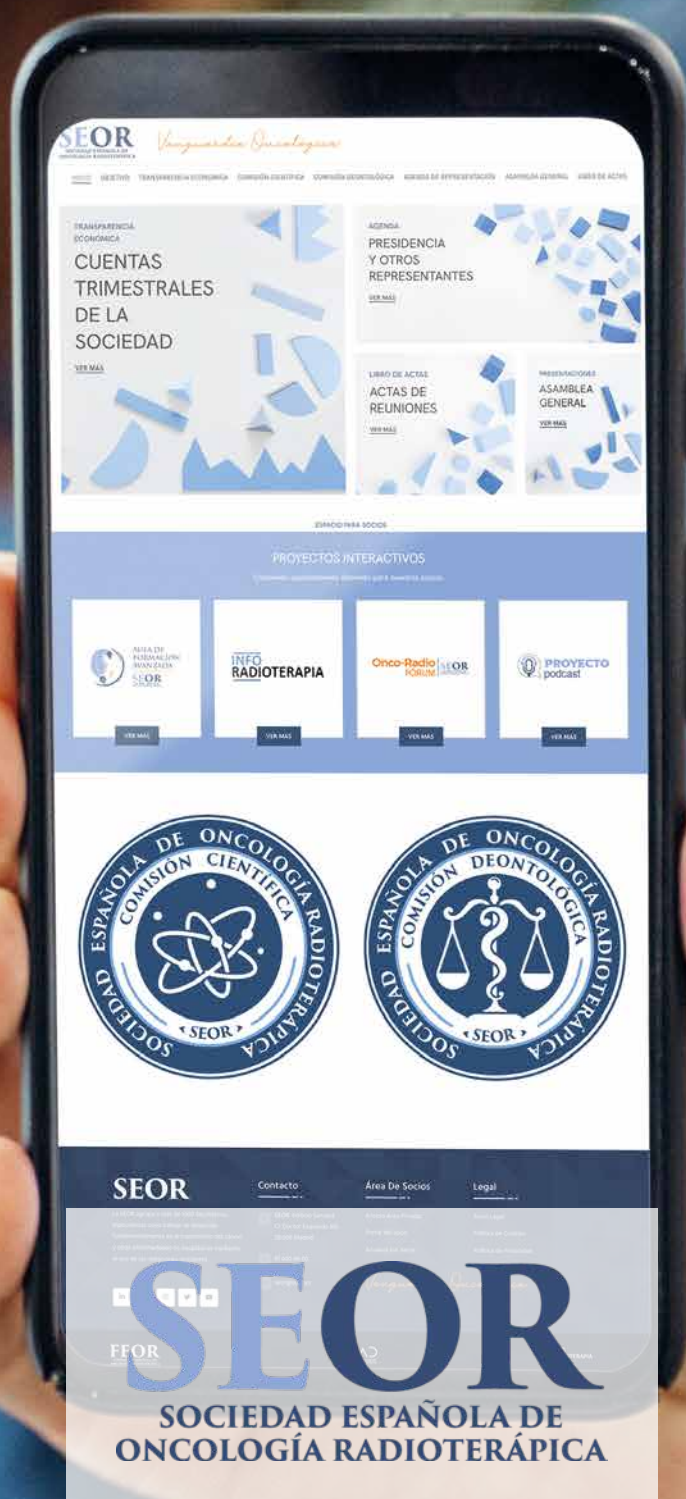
SEOR
SOCIEDAD ESPAÑOLA DE ONCOLOGÍA RADIOTERÁPICA

Vanguardia Oncológica

INICIO OBJETIVO TRANSPARENCIA ECONÓMICA COMISIÓN CIENTÍFICA COMISIÓN DEONTOLÓGICA AGENDA DE REPRESENTACIÓN ASAMBLEA GENERAL LIBRO DE ACTAS

TRANSPARENCIA ECONÓMICA
CUENTAS TRIMESTRALES DE LA SOCIEDAD
VER MÁS

AGENDA
PRESIDENCIA Y OTROS REPRESENTANTES
VER MÁS

LIBRO DE ACTAS
ACTAS DE REUNIONES
VER MÁS

PRESENTACIONES
ASAMBLEA GENERAL
VER MÁS

ESPACIO PARA SOCIOS

PROYECTOS INTERACTIVOS

ÁREA DE FORMACIÓN AVANZADA SEOR
VER MÁS

INFO RADIOTERAPIA
VER MÁS

Onco-Radio FÓRUM SEOR
VER MÁS

PROYECTO podcast
VER MÁS

SOCIEDAD ESPAÑOLA DE ONCOLOGÍA RADIOTERÁPICA
COMISIÓN CIENTÍFICA
SEOR

SOCIEDAD ESPAÑOLA DE ONCOLOGÍA RADIOTERÁPICA
COMISIÓN DEONTOLÓGICA
SEOR

SEOR
Contacto
Área De Socios
Legal

FEOR

SEOR
SOCIEDAD ESPAÑOLA DE ONCOLOGÍA RADIOTERÁPICA